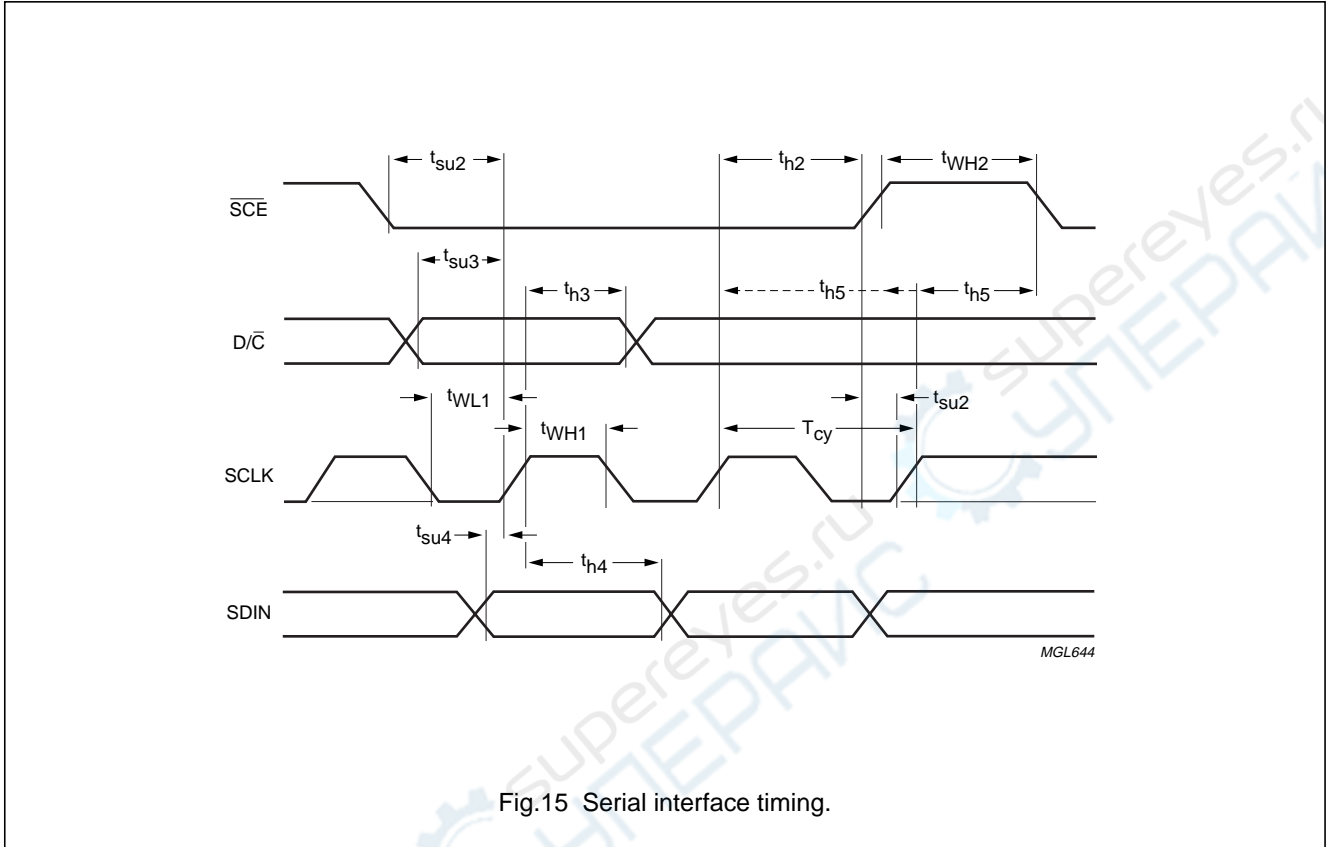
$t_{su2}$

$t_{h2}$

$t_{WH2}$

$\overline{SCE}$

$t_{su3}$

$t_{h3}$

$t_{h5}$

$t_{h5}$

$D/\overline{C}$

$t_{WL1}$

$t_{su2}$

$t_{WH1}$

$T_{cy}$

SCLK

$t_{su4}$

$t_{h4}$

SDIN

MGL644

superEyes.ru

УНЕРАИС

Fig.15 Serial interface timing.